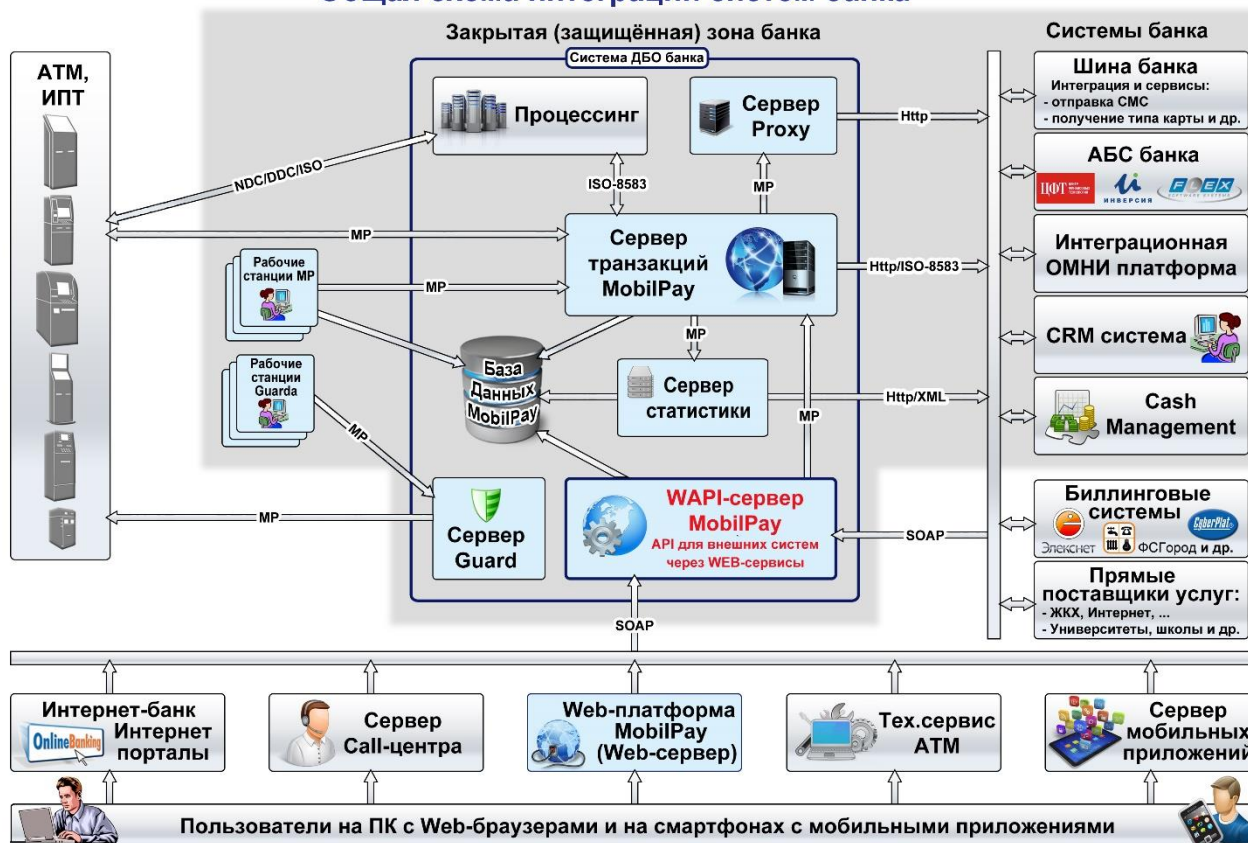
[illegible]

Закрытая (защищённая) зона банка

Системы банка

АТМ, ИПТ

Система ДБО банка

Процессинг

Сервер Proxy

Http

Шина банка
Интеграция и сервисы:
- отправка СМС
- получение типа карты и др.

АБС банка

ЦФТ

ИНВЕРСИЯ

FLEX

NDC/DDC/ISO

ISO-8583

MP

MP

Сервер транзакций MobilPay

Http/ISO-8583

Интеграционная ОМНИ платформа

Рабочие станции MP

MP

MP

CRM система

База Данных MobilPay

Сервер статистики

Http/XML

Cash Management

Рабочие станции Guarda

MP

MP

Сервер Guard

WAPI-сервер MobilPay
API для внешних систем через WEB-сервисы

SOAP

Биллинговые системы
Элекснет ФСГород и др.
CyberPlat

MP

Прямые поставщики услуг:
- ЖКХ, Интернет, ...
- Университеты, школы и др.

SOAP

Интернет-банк
OnlineBanking
Интернет порталы

Сервер Call-центра

Web-платформа MobilPay (Web-сервер)

Тех.сервис АТМ

Сервер мобильных приложений

Пользователи на ПК с Web-браузерами и на смартфонах с мобильными приложениями